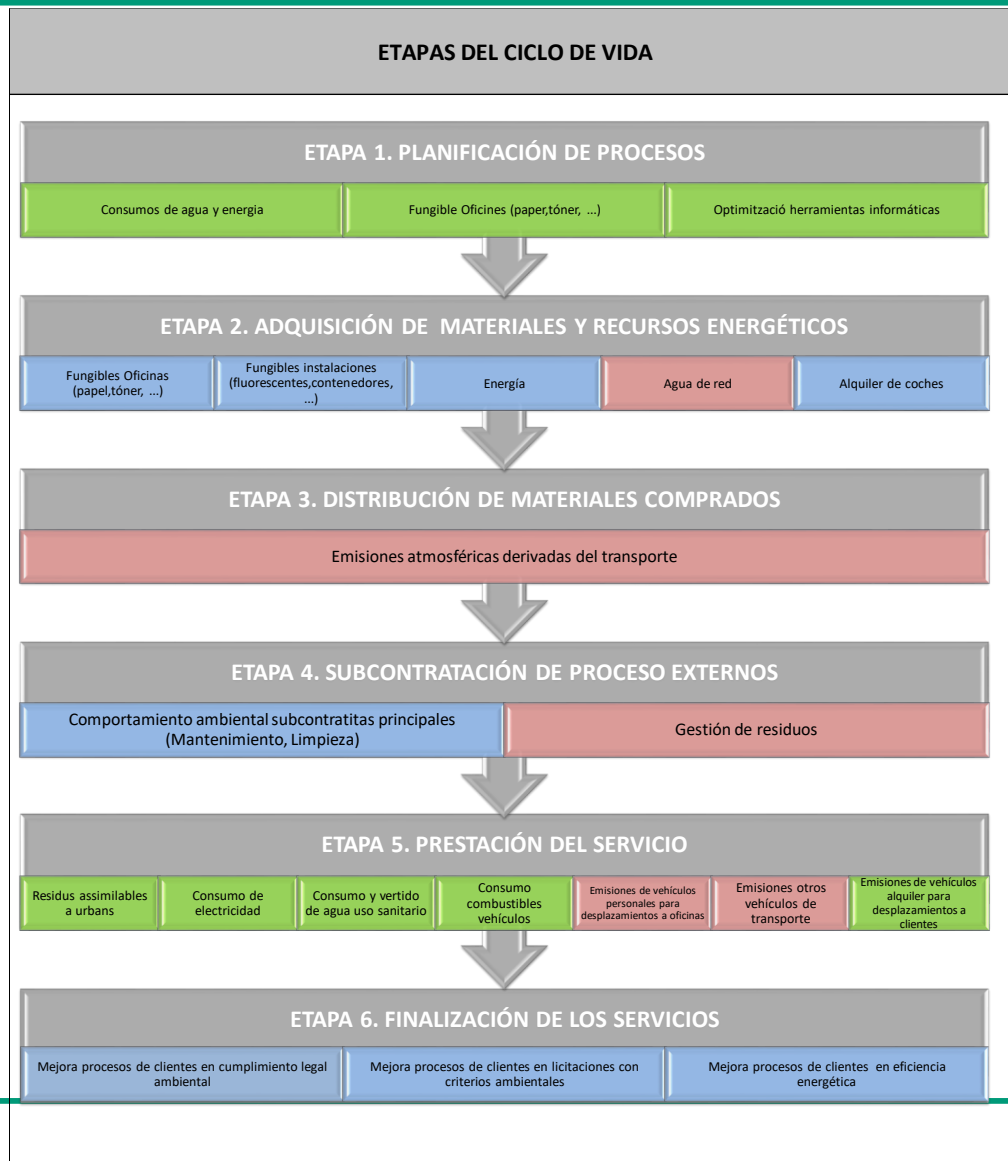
ETAPAS DEL CICLO DE VIDA

ETAPA 1. PLANIFICACIÓN DE PROCESOS

Consumos de agua y energia

Fungible Oficines (paper,tóner, ...)

Optimització herramientas informáticas

ETAPA 2. ADQUISICIÓN DE MATERIALES Y RECURSOS ENERGÉTICOS

Fungibles Oficinas (papel,tóner, ...)

Fungibles instalaciones (fluorescentes,contenedores, ...)

Energía

Agua de red

Alquiler de coches

ETAPA 3. DISTRIBUCIÓN DE MATERIALES COMPRADOS

Emisiones atmosféricas derivadas del transporte

ETAPA 4. SUBCONTRATACIÓN DE PROCESO EXTERNOS

Comportamiento ambiental subcontratitas principales (Mantenimiento, Limpieza)

Gestión de residuos

ETAPA 5. PRESTACIÓN DEL SERVICIO

Residus assimilables a urbans

Consumo de electricidad

Consumo y vertido de agua uso sanitario

Consumo combustibles vehículos

Emisiones de vehículos personales para desplazamientos a oficinas

Emisiones otros vehículos de transporte

Emisiones de vehículos alquiler para desplazamientos a clientes

ETAPA 6. FINALIZACIÓN DE LOS SERVICIOS

Mejora procesos de clientes en cumplimiento legal ambiental

Mejora procesos de clientes en licitaciones con criterios ambientales

Mejora procesos de clientes en eficiencia energética